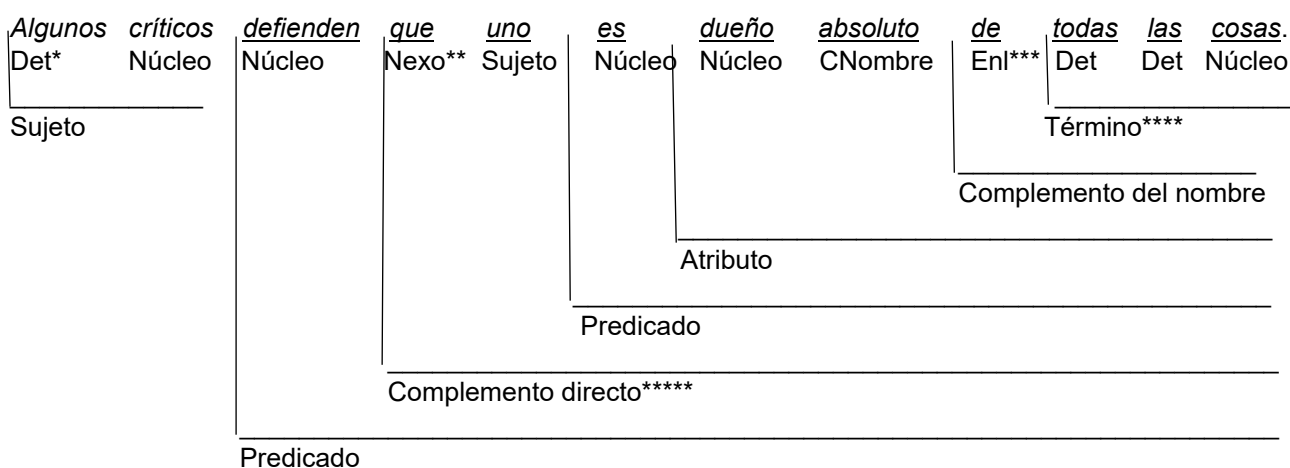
Algunos críticos defienden que uno es dueño absoluto de todas las cosas.

Det* Núcleo Núcleo Nexo** Sujeto Núcleo Núcleo CNombre Enl*** Det Det Núcleo

Sujeto

Término****

Complemento del nombre

Atributo

Predicado

Complemento directo*****

Predicado